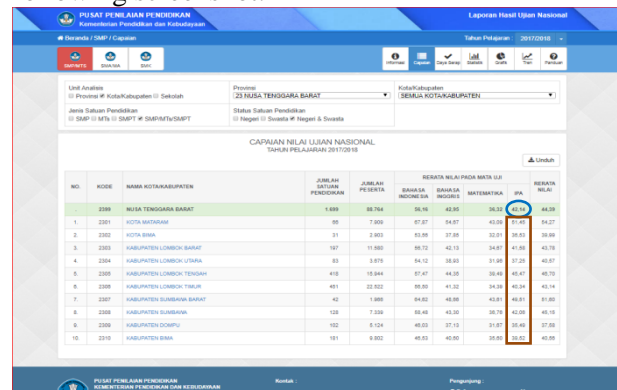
PUSAT PENILAIAN PENDIDIKAN
Kementerian Pendidikan dan Kebudayaan

Laporan Hasil Ujian Nasional

Beranda / SMP / Capaian

Tahun Pelajaran 2017/2018

SMP/MTS SMA/MA SMK

Informasi Capaian Daya Serap Statistik Grafik Tren Panduan

Unit Analisis
Provinsi Kota/Kabupaten Sekolah

Provinsi
23 NUSA TENGGARA BARAT

Kota/Kabupaten
SEMUA KOTA/KABUPATEN

Jenis Satuan Pendidikan
SMP MTs SMPT SMP/MTs/SMPT

Status Satuan Pendidikan
Negeri Swasta Negeri & Swasta

CAPAIAN NILAI UJIAN NASIONAL
TAHUN PELAJARAN 2017/2018

Unduh

| NO. | KODE | NAMA KOTA/KABUPATEN | JUMLAH SATUAN PENDIDIKAN | JUMLAH PESERTA | BAHASA INDONESIA | BAHASA INGGRIS | MATEMATIKA | IPA | RERATA NILAI |
|---|---|---|---|---|---|---|---|---|---|
| . | 2300 | NUSA TENGGARA BARAT | 1.699 | 88.764 | 56,16 | 42,95 | 36,32 | 42,16 | 44,39 |
| 1. | 2301 | KOTA MATARAM | 85 | 7.909 | 67,87 | 54,87 | 43,09 | 51,45 | 54,27 |
| 2. | 2302 | KOTA BIMA | 31 | 2.903 | 63,66 | 37,99 | 32,01 | 38,63 | 39,86 |
| 3. | 2303 | KABUPATEN LOMBOK BARAT | 197 | 11.580 | 55,72 | 42,13 | 34,67 | 41,50 | 43,78 |
| 4. | 2304 | KABUPATEN LOMBOK UTARA | 83 | 3.675 | 54,12 | 38,93 | 31,96 | 37,25 | 40,57 |
| 5. | 2305 | KABUPATEN LOMBOK TENGAH | 418 | 15.944 | 57,47 | 44,35 | 38,49 | 45,47 | 46,70 |
| 6. | 2306 | KABUPATEN LOMBOK TIMUR | 481 | 22.522 | 55,50 | 41,32 | 34,39 | 40,34 | 43,14 |
| 7. | 2307 | KABUPATEN SUMBAWA BARAT | 42 | 1.869 | 64,63 | 48,88 | 43,61 | 49,61 | 51,80 |
| 8. | 2308 | KABUPATEN SUMBAWA | 126 | 7.339 | 58,48 | 43,35 | 36,78 | 42,06 | 45,15 |
| 9. | 2309 | KABUPATEN DOMPU | 102 | 5.124 | 48,03 | 37,13 | 31,67 | 35,49 | 37,88 |
| 10. | 2310 | KABUPATEN BIMA | 161 | 8.902 | 46,53 | 40,60 | 35,68 | 38,62 | 40,86 |

PUSAT PENILAIAN PENDIDIKAN
KEMENTERIAN PENDIDIKAN DAN KEBUDAYAAN

Kontak :

Pengunjung :